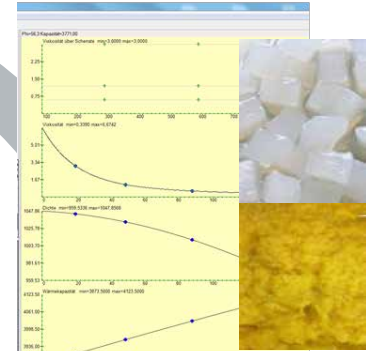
Pkt=56,3 Kapazität=3771,00

Viskosität über Scherrate min=0.6000 max=3.0000

2.25

1.50

0.75

100 200 300 400 500 600 700

Viskosität min=0.3390 max=6.6782

5.01

3.34

1.67

20 30 40 50 60 70 80

Dichte min=959.5336 max=1047.8566

1047.86

1025.78

1003.70

981.61

959.53

Wärmekapazität min=3673.5000 max=4123.5000

4123.50

4061.00

3998.50

3936.00